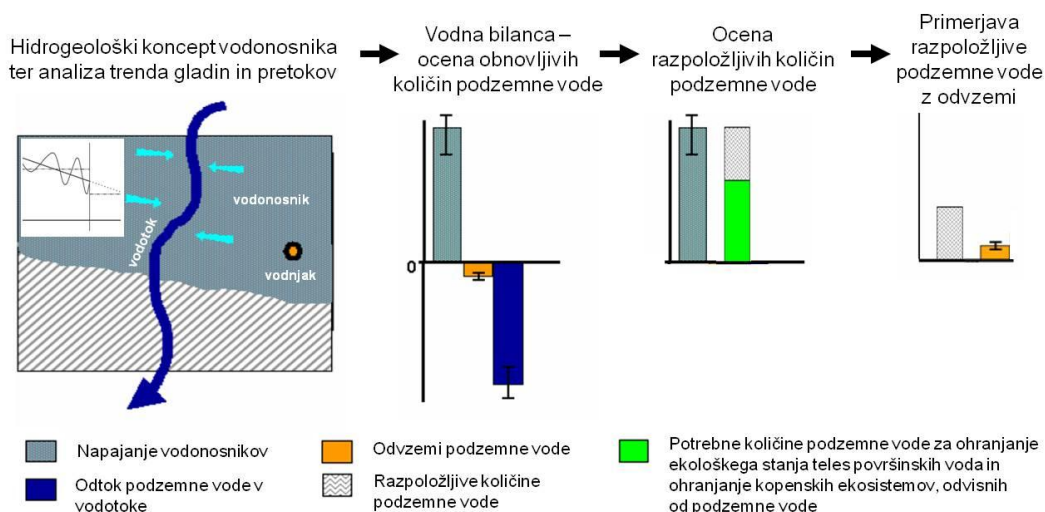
Hidrogeološki koncept vodonosnika ter analiza trenda gladin in pretokov

Vodna bilanca – ocena obnovljivih količin podzemne vode

Ocena razpoložljivih količin podzemne vode

Primerjava razpoložljive podzemne vode z odvzemi

vodonosnik

vodotok

vodnjak

0

Napajanje vodonosnikov

Odtok podzemne vode v vodotoke

Odvzemi podzemne vode

Razpoložljive količine podzemne vode

Potrebne količine podzemne vode za ohranjanje ekološkega stanja teles površinskih voda in ohranjanje kopenskih ekosistemov, odvisnih od podzemne vode